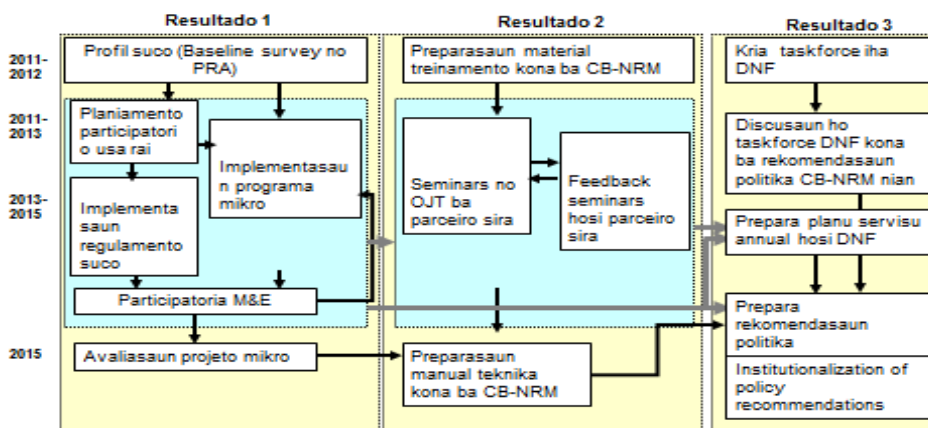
Resultado 1

Resultado 2

Resultado 3

2011-2012

2011-2013

2013-2015

2015

Profil suco (Baseline survey no PRA)

Planiamento participatorio usa rai

Implementasaun programa mikro

Implementasaun regulamento suco

Participatoria M&E

Avaliasaun projeto mikro

Preparasaun material treinamento kona ba CB-NRM

Seminars no OJT ba parceiro sira

Feedback seminars hosi parceiro sira

Preparasaun manual teknika kona ba CB-NRM

Kria taskforce iha DNF

Discusaun ho taskforce DNF kona ba rekomendasaun politika CB-NRM nian

Prepara planu servisu annual hosi DNF

Prepara rekomendasaun politika

Institutionalization of policy recommendations